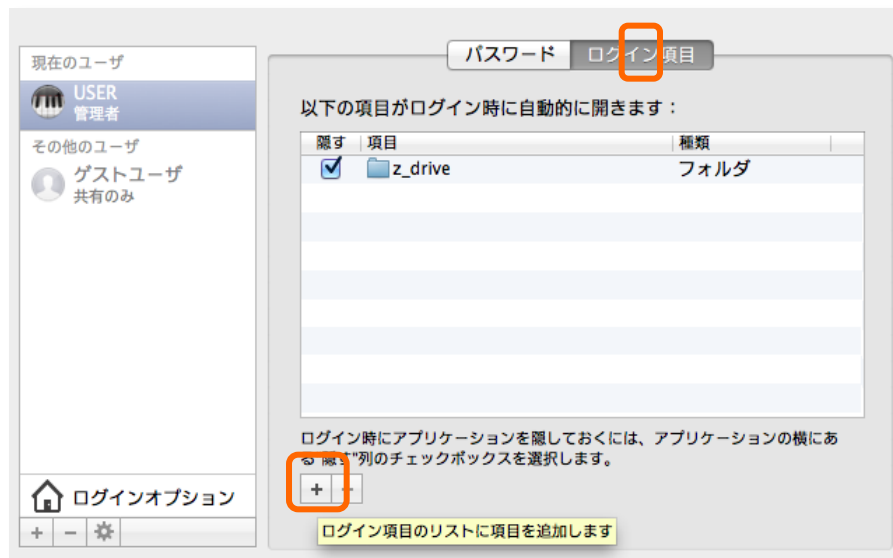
現在のユーザ
USER
管理者
その他のユーザ
ゲストユーザ
共有のみ
ログインオプション
+ −

パスワード　ログイン項目

以下の項目がログイン時に自動的に開きます：

| 隠す | 項目 | 種類 |
|---|---|---|
| ☑ | z_drive | フォルダ |

ログイン時にアプリケーションを隠しておくには、アプリケーションの横にある "隠す"列のチェックボックスを選択します。

+ −

ログイン項目のリストに項目を追加します